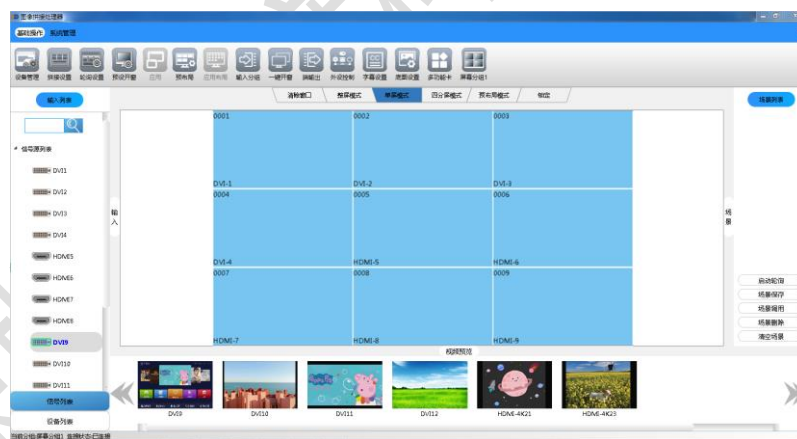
图像拼接处理器

基础操作 系统管理

设备管理 拼接设置 输出设置 预设开窗 应用 预布局 应用布局 输入分组 一键开窗 屏输出 外设控制 字幕设置 底图设置 多功能卡 屏幕分组1

输入列表

消除窗口 | 拼屏模式 | 单屏模式 | 四分屏模式 | 预布局模式 | 锁定

场景列表

信号源列表

DVI1
DVI2
DVI3
DVI4
HDMI5
HDMI6
HDMI7
HDMI8
DVI9
DVI10
DVI11

输入

| 0001 DVI-1 | 0002 DVI-2 | 0003 DVI-3 |
|---|---|---|
| 0004 DVI-4 | 0005 HDMI-5 | 0006 HDMI-6 |
| 0007 HDMI-7 | 0008 HDMI-8 | 0009 HDMI-9 |

场景

启动轮询
场景保存
场景调用
场景删除
清空场景

视频预览

DVI9 DVI10 DVI11 DVI12 HDMI-4K21 HDMI-4K23

信号列表

设备列表

当前设备:屏幕分组1 连接状态:已连接